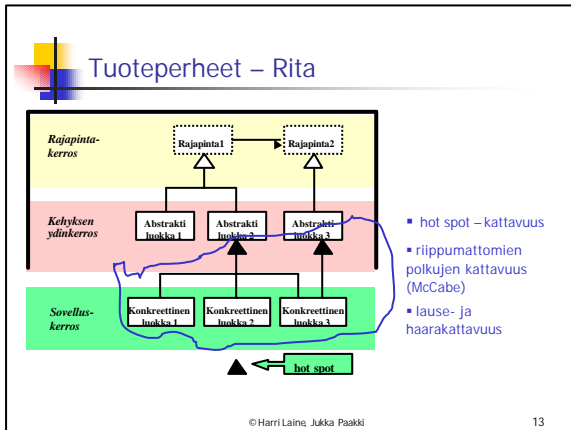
Tuoteperheet – Rita

Rajapintakerros

Rajapinta1

Rajapinta2

Kehyksen ydinkerros

Abstrakti luokka 1

Abstrakti luokka 2

Abstrakti luokka 3

Sovelluskerros

Konkreettinen luokka 1

Konkreettinen luokka 2

Konkreettinen luokka 3

hot spot

▪ hot spot – kattavuus

▪ riippumattomien polkujen kattavuus (McCabe)

▪ lause- ja haarakattavuus

© Harri Laine, Jukka Paakki

13